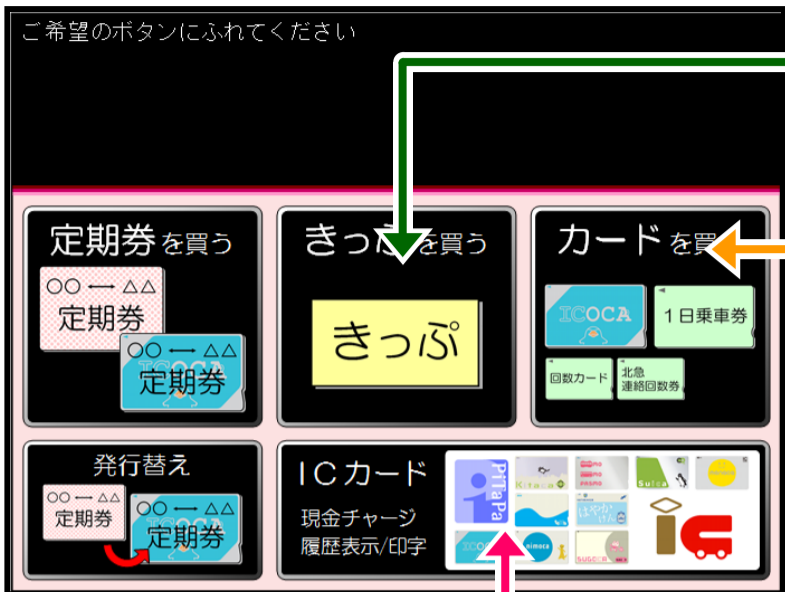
ご希望のボタンにふれてください

定期券を買う
○○ ━ △△
定期券
○○ ━ △△
定期券

きっ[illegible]を買う
きっぷ

カードを買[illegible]
ICOCA
1日乗車券
回数カード
北急
連絡回数券

発行替え
○○ ━ △△
定期券
○○ ━ △△
定期券

ICカード
現金チャージ
履歴表示/印字
PiTaPa
Kitaca
Suica
nimoca
はやかけん
SUGOCA
ICOCA
manaca
TOICA
PASMO